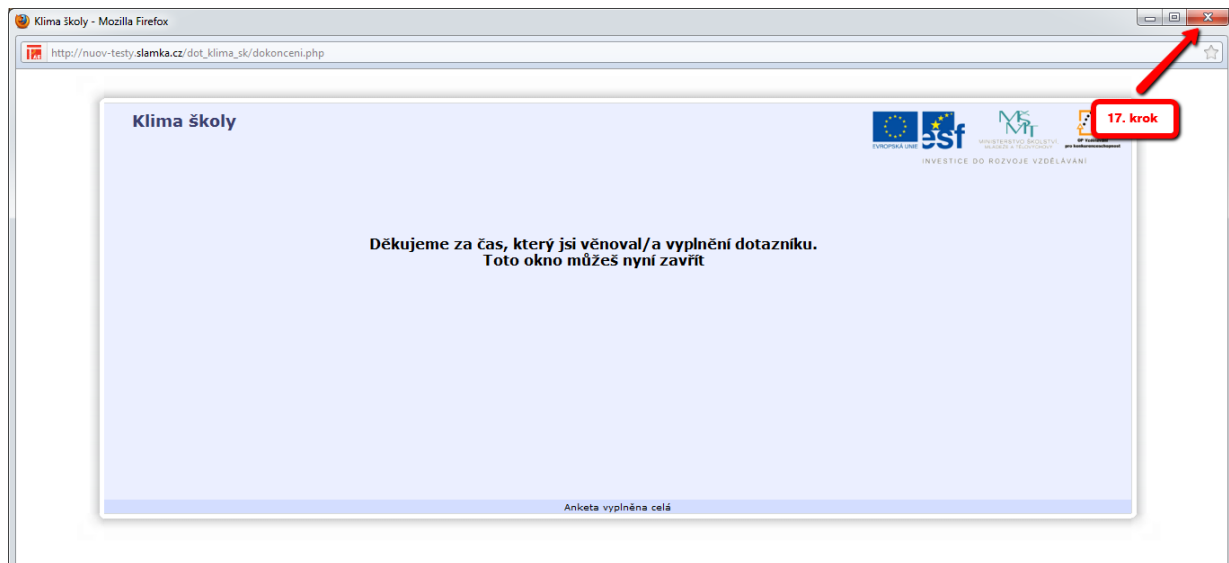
Klima školy - Mozilla Firefox

http://nuov-testy.slamka.cz/dot_klima_sk/dokonceni.php

Klima školy

EVROPSKÁ UNIE

esf

MŠMT
MINISTERSTVO ŠKOLSTVÍ, MLÁDEŽE A TĚLOVÝCHOVY

OP Vzdělávání pro konkurenceschopnost

INVESTICE DO ROZVOJE VZDĚLÁVÁNÍ

17. krok

Děkujeme za čas, který jsi věnoval/a vyplnění dotazníku.
Toto okno můžeš nyní zavřít

Anketa vyplněna celá